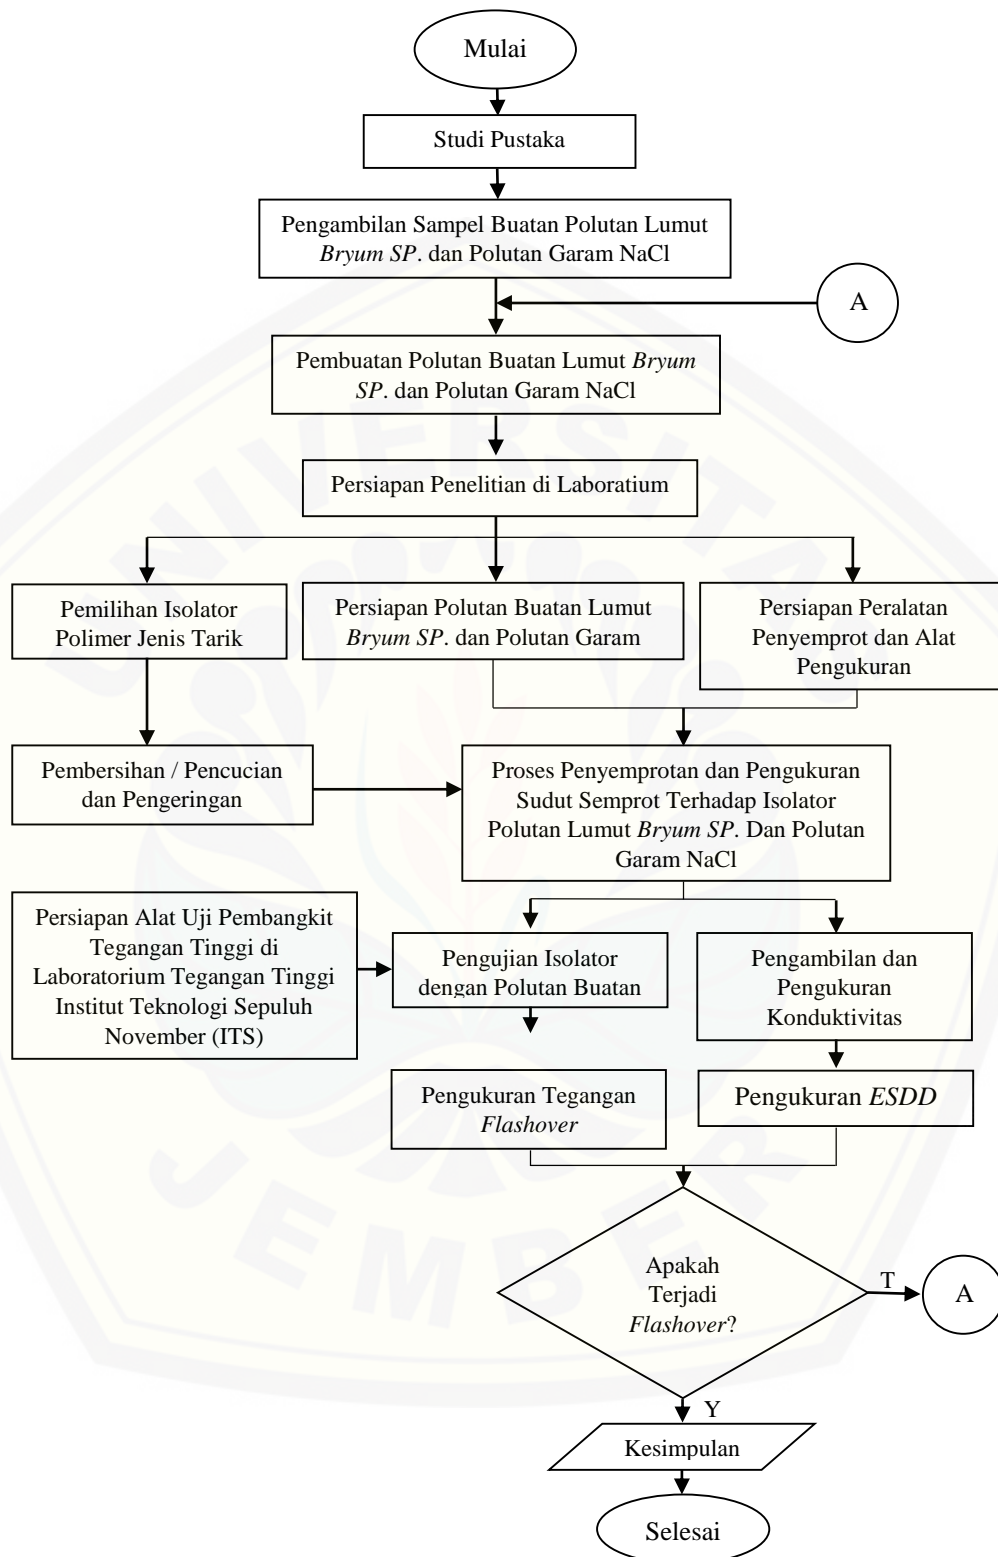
Mulai

Studi Pustaka

Pengambilan Sampel Buatan Polutan Lumut *Bryum SP*. dan Polutan Garam NaCl

A

Pembuatan Polutan Buatan Lumut *Bryum SP*. dan Polutan Garam NaCl

Persiapan Penelitian di Laboratium

Pemilihan Isolator Polimer Jenis Tarik

Persiapan Polutan Buatan Lumut *Bryum SP*. dan Polutan Garam

Persiapan Peralatan Penyemprot dan Alat Pengukuran

Pembersihan / Pencucian dan Pengeringan

Proses Penyemprotan dan Pengukuran Sudut Semprot Terhadap Isolator Polutan Lumut *Bryum SP*. Dan Polutan Garam NaCl

Persiapan Alat Uji Pembangkit Tegangan Tinggi di Laboratorium Tegangan Tinggi Institut Teknologi Sepuluh November (ITS)

Pengujian Isolator dengan Polutan Buatan

Pengambilan dan Pengukuran Konduktivitas

Pengukuran Tegangan *Flashover*

Pengukuran *ESDD*

Apakah Terjadi *Flashover*?

T

A

Y

Kesimpulan

Selesai